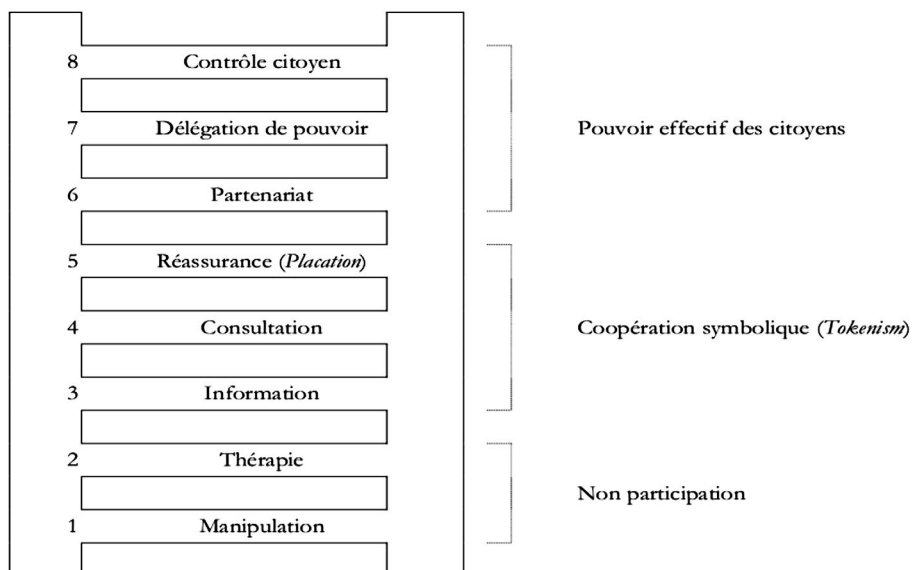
8 Contrôle citoyen

7 Délégation de pouvoir

6 Partenariat

5 Réassurance (*Placation*)

4 Consultation

3 Information

2 Thérapie

1 Manipulation

Pouvoir effectif des citoyens

Coopération symbolique (*Tokenism*)

Non participation